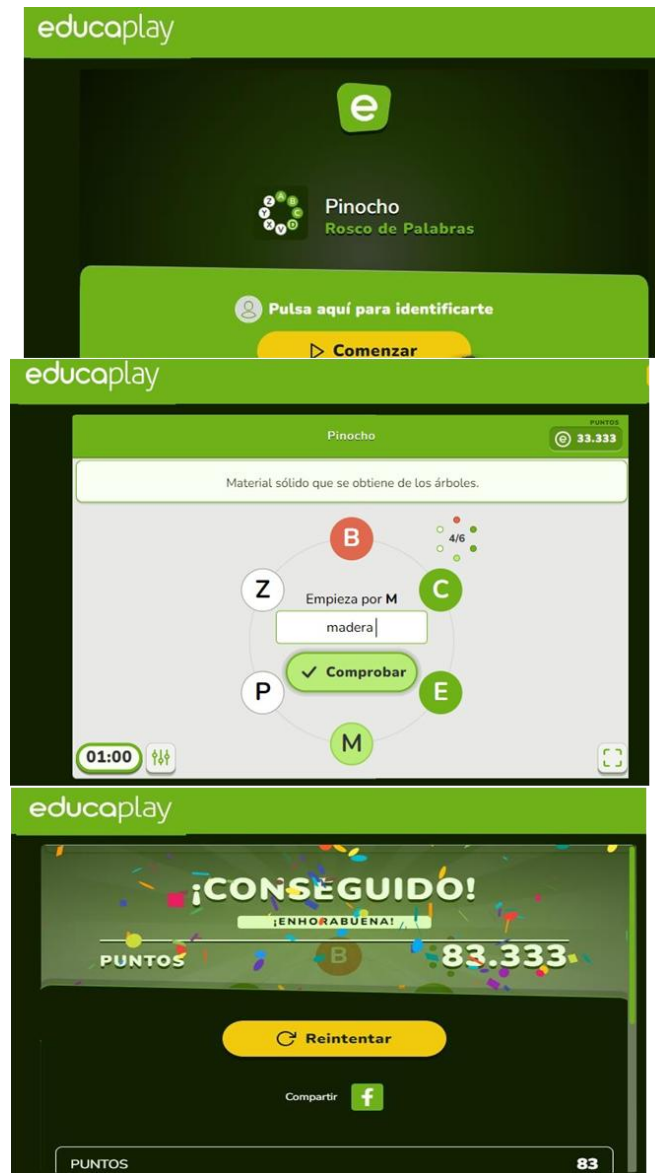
educaplay

e

Pinocho
Rosco de Palabras

Pulsa aquí para identificarte

Comenzar

educaplay

Pinocho

PUNTOS
33.333

Material sólido que se obtiene de los árboles.

B

4/6

Z

C

Empieza por M

madera

Comprobar

P

E

M

01:00

educaplay

¡CONSEGUIDO!

¡ENHORABUENA!

PUNTOS

B

83.333

Reintentar

Compartir

f

PUNTOS

83